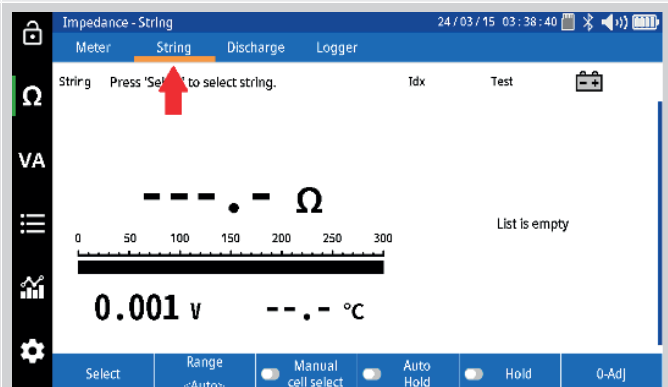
Impedance - String

24 / 03 / 15 03 : 38 : 40

Ω

VA

Meter String Discharge Logger

String Press 'Sel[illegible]' to select string. Idx Test

- - - . - Ω

0 50 100 150 200 250 300

0.001 V

- - . - °C

List is empty

Select

Range <Auto>

Manual cell select

Auto Hold

Hold

0-Adj